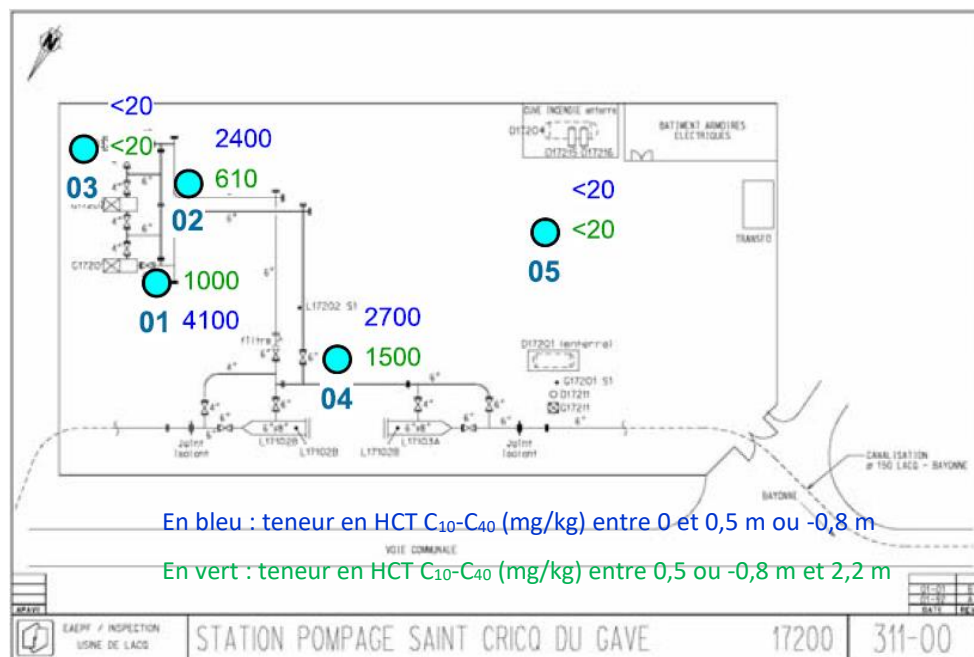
<20
<20
2400
03
610
02
<20
<20
05
1000
01
4100
2700
1500
04

CUVE INCENDIE enterre
D17204
D17215 D17216
BATIMENT ARMOIRES ELECTRIQUES
TRANSFO
G17203
G17202
L17202 S1
filtre
D17201 (enterre)
G17201 S1
D17211
G17211
Joint isolant
L17102B
L17103A
Joint isolant
CANALISATION ø 150 LACQ - BAYONNE
BAYONNE
VOIE COMMUNALE

En bleu : teneur en HCT $C_{10}$-$C_{40}$ (mg/kg) entre 0 et 0,5 m ou -0,8 m

En vert : teneur en HCT $C_{10}$-$C_{40}$ (mg/kg) entre 0,5 ou -0,8 m et 2,2 m

EAEPF / INSPECTION USINE DE LACQ
STATION POMPAGE SAINT CRICQ DU GAVE
17200
311-00